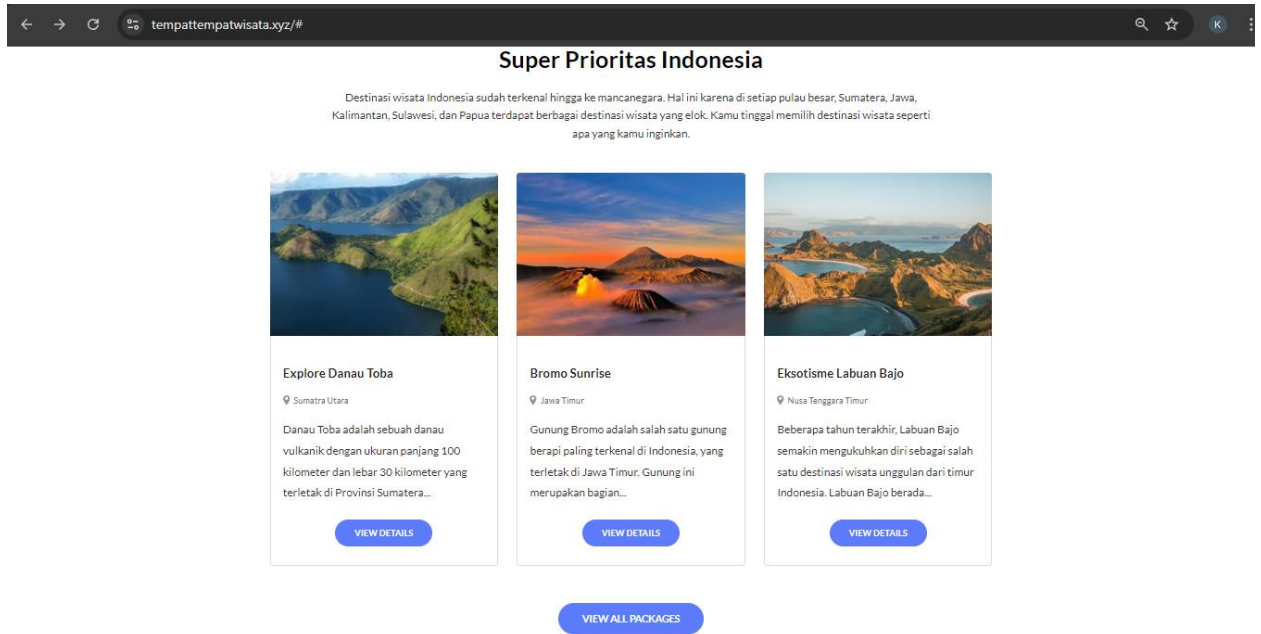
tempattempatwisata.xyz/#

K

Super Prioritas Indonesia

Destinasi wisata Indonesia sudah terkenal hingga ke mancanegara. Hal ini karena di setiap pulau besar, Sumatera, Jawa, Kalimantan, Sulawesi, dan Papua terdapat berbagai destinasi wisata yang elok. Kamu tinggal memilih destinasi wisata seperti apa yang kamu inginkan.

Explore Danau Toba

Sumatra Utara

Danau Toba adalah sebuah danau vulkanik dengan ukuran panjang 100 kilometer dan lebar 30 kilometer yang terletak di Provinsi Sumatera...

VIEW DETAILS

Bromo Sunrise

Jawa Timur

Gunung Bromo adalah salah satu gunung berapi paling terkenal di Indonesia, yang terletak di Jawa Timur. Gunung ini merupakan bagian...

VIEW DETAILS

Eksotisme Labuan Bajo

Nusa Tenggara Timur

Beberapa tahun terakhir, Labuan Bajo semakin mengukuhkan diri sebagai salah satu destinasi wisata unggulan dari timur Indonesia. Labuan Bajo berada...

VIEW DETAILS

VIEW ALL PACKAGES